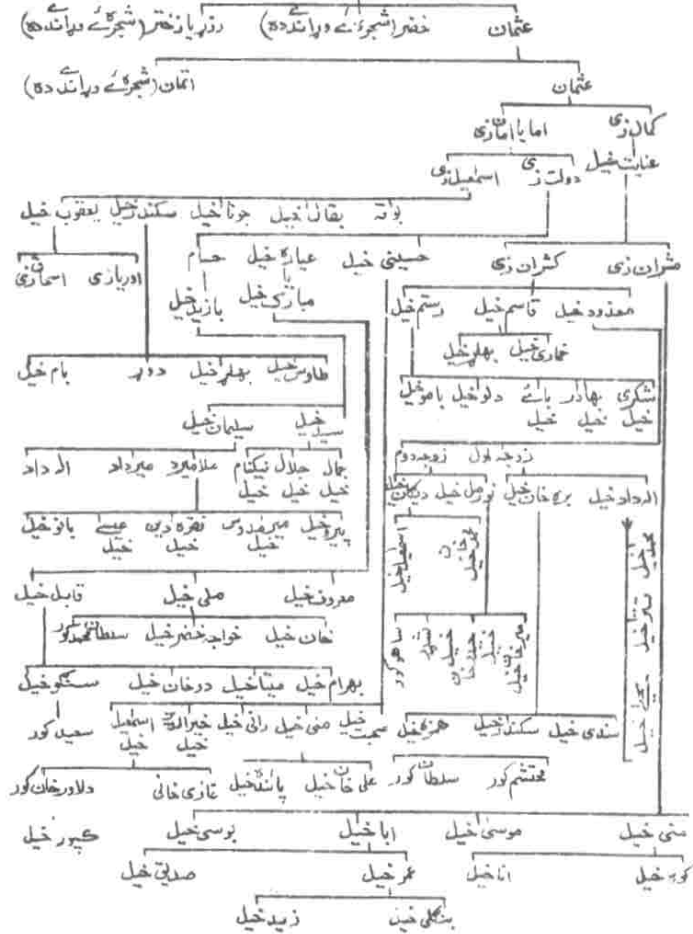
عثمان خضر (شجرۂ ے وړاندې) رودپایا زخت (شجرۂ ے وړاندې ده)

اتمان (شجرۂ ے وړاندې ده)

عثمان

کمال زی

امایا امازی

عنایت خیل

اسمعیل زی

دولت زی

بوته بقال خیل جوناخیل سکندرخیل یعقوب خیل

اوربازی اسماعیل زی

حسام عیار خیل حسینی خیل کشران زی مشران زی

مبارک خیل بازید خیل

معدود خیل قاسم خیل رستم خیل

خماری خیل بهلول خیل

طاوس خیل بهلول خیل دوډ بام خیل

شکری خیل بهادر خیل بائی خیل دلوخیل بامو خیل

سید خیل سلیمان خیل

زوجه اول زوجه دوم

جمال خیل جلال خیل نیکنام خیل علامرد میرداد الداد

نوح خیل دیکان خیل برهان خیل الدادخیل

پیرخیل میرمحمود خیل نعره دین خیل عیسے خیل بانو خیل

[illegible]

معروف خیل ملی خیل قابل خیل

خان خیل خواجه خضر خیل سلطان محمد کور

بهرام خیل میاخیل درخان خیل سنگوخیل

سعید کور اسمعیل خیل خیرالدین خیل رانی خیل منی خیل سمت خیل هرنی خیل سکندرخیل سندی خیل

دلاور خان کور غازی خانی علی خان خیل پائندخیل سلطان کور محتشم کور

کبیرخیل بوسی خیل اباخیل موسی خیل متی خیل

صدیق خیل عمرخیل اناخیل کوه خیل

بنگلی خیل زید خیل